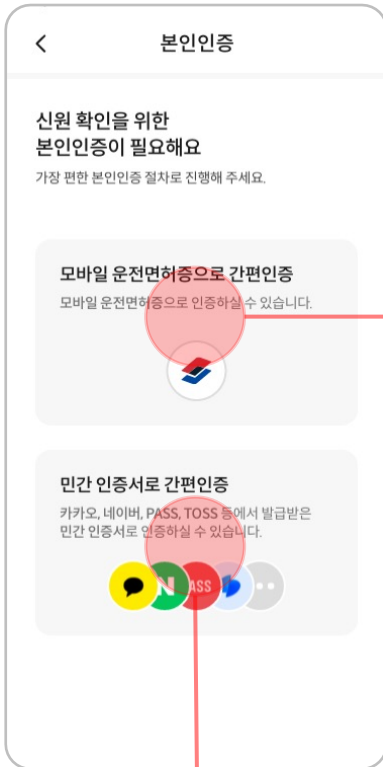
<

본인인증

신원 확인을 위한
본인인증이 필요해요

가장 편한 본인인증 절차로 진행해 주세요.

모바일 운전면허증으로 간편인증

모바일 운전면허증으로 인증하실 수 있습니다.

민간 인증서로 간편인증

카카오, 네이버, PASS, TOSS 등에서 발급받은 민간 인증서로 인증하실 수 있습니다.

N

PASS